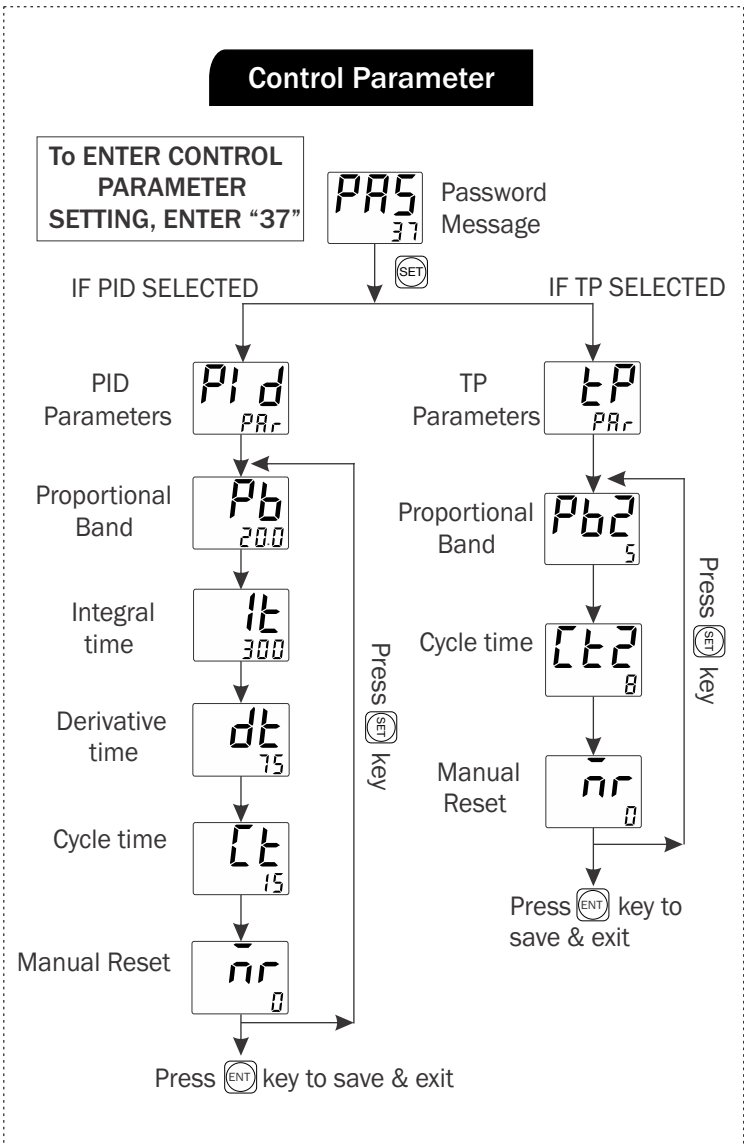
Control Parameter

To ENTER CONTROL PARAMETER SETTING, ENTER "37"

PAS
37
Password Message

SET

IF PID SELECTED

IF TP SELECTED

PID Parameters
PId
PAr

Proportional Band
Pb
20.0

Integral time
It
300

Derivative time
dt
75

Cycle time
Ct
15

Manual Reset
nr
0

Press SET key

Press ENT key to save & exit

TP Parameters
tP
PAr

Proportional Band
Pb2
5

Cycle time
Ct2
8

Manual Reset
nr
0

Press SET key

Press ENT key to save & exit